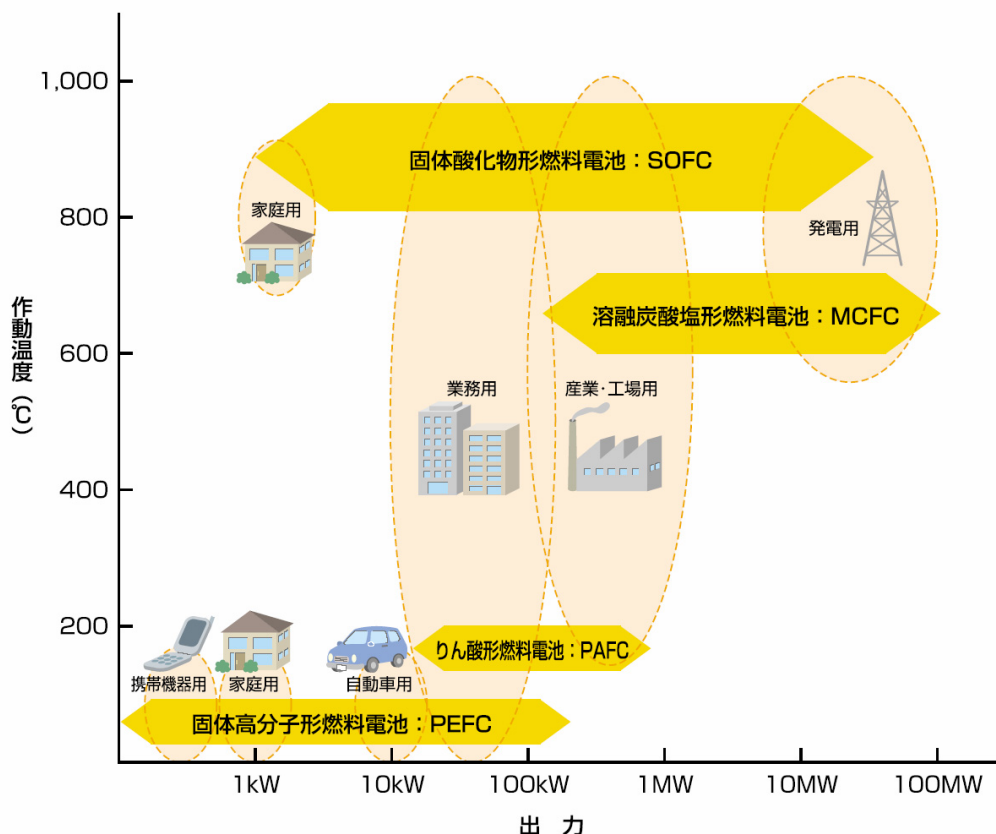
作動温度
(℃)

1,000
800
600
400
200

固体酸化物形燃料電池：SOFC
家庭用
発電用
溶融炭酸塩形燃料電池：MCFC
業務用
産業・工場用
りん酸形燃料電池：PAFC
携帯機器用
家庭用
自動車用
固体高分子形燃料電池：PEFC

1kW
10kW
100kW
1MW
10MW
100MW
出 力